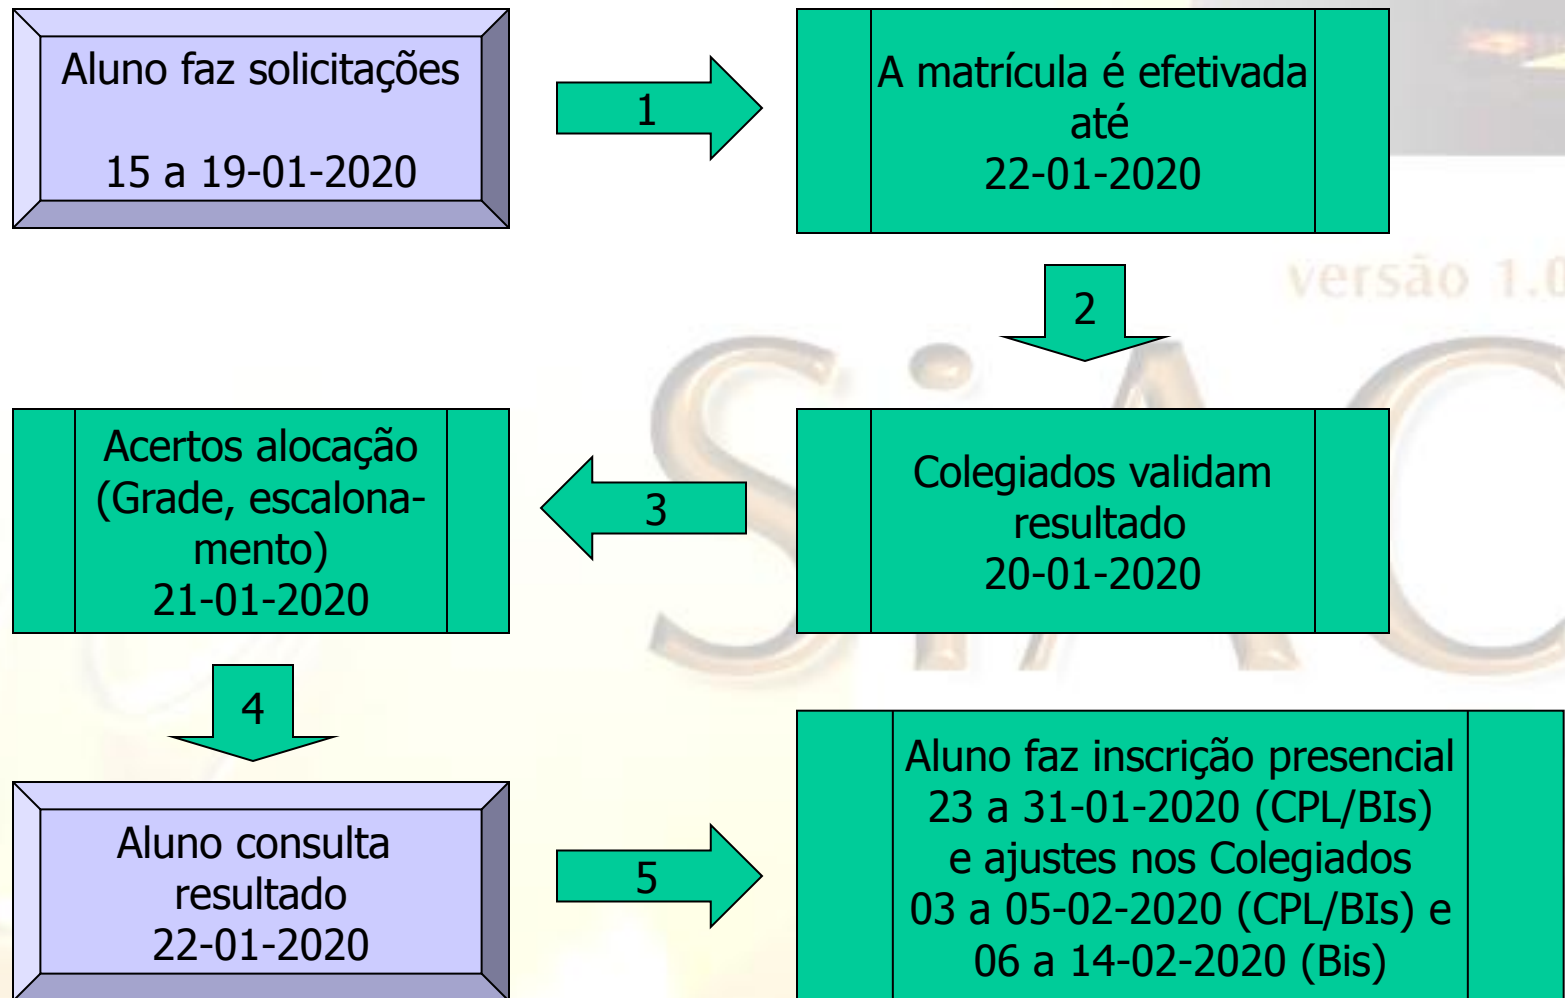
Aluno faz solicitações

15 a 19-01-2020

1

A matrícula é efetivada até 22-01-2020

versão 1.0

2

Colegiados validam resultado 20-01-2020

3

Acertos alocação (Grade, escalonamento) 21-01-2020

4

Aluno consulta resultado 22-01-2020

5

Aluno faz inscrição presencial 23 a 31-01-2020 (CPL/BIs) e ajustes nos Colegiados 03 a 05-02-2020 (CPL/BIs) e 06 a 14-02-2020 (Bis)